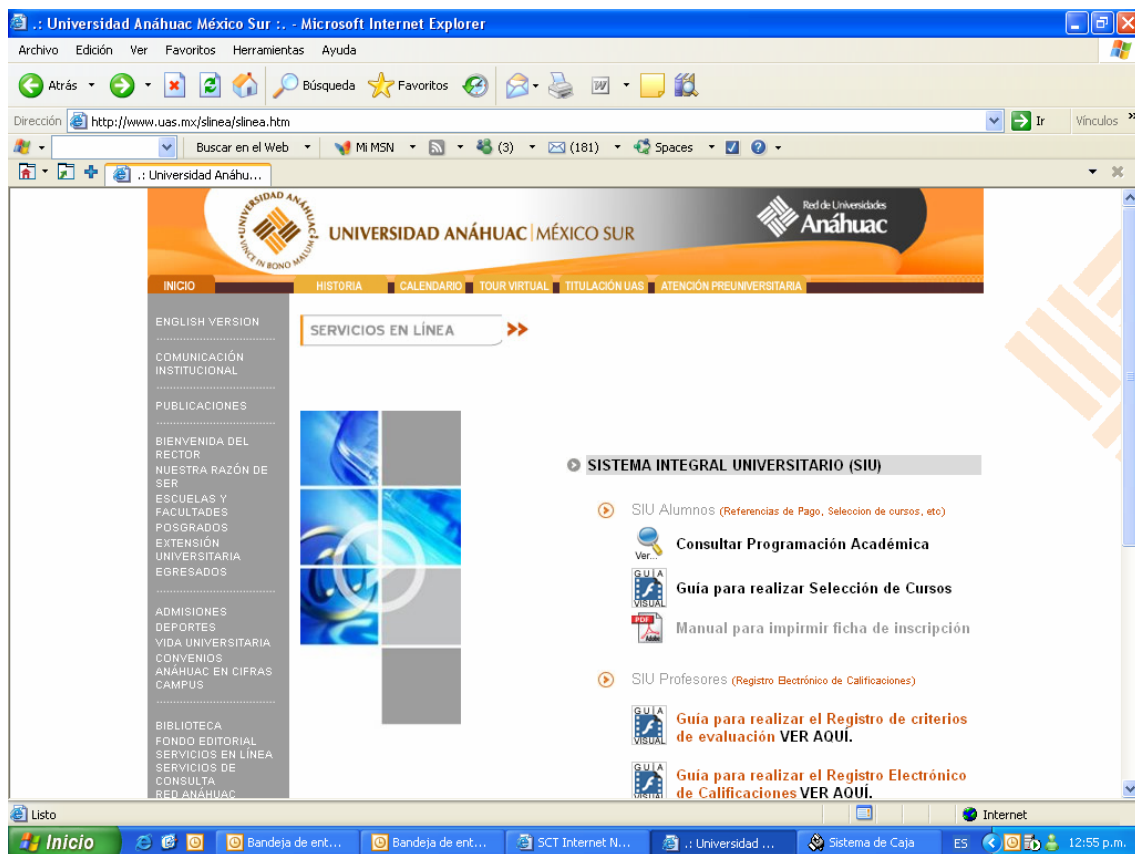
.: Universidad Anáhuac México Sur :. - Microsoft Internet Explorer

Archivo Edición Ver Favoritos Herramientas Ayuda

Atrás Búsqueda Favoritos

Dirección http://www.uas.mx/slinea/slinea.htm Ir Vínculos

Buscar en el Web Mi MSN (3) (181) Spaces

.: Universidad Anáhu...

SIDAD ANÁHUAC VINCE IN BONO MALUM

UNIVERSIDAD ANÁHUAC | MÉXICO SUR

Red de Universidades Anáhuac

INICIO HISTORIA CALENDARIO TOUR VIRTUAL TITULACIÓN UAS ATENCIÓN PREUNIVERSITARIA

ENGLISH VERSION

COMUNICACIÓN INSTITUCIONAL

PUBLICACIONES

BIENVENIDA DEL RECTOR
NUESTRA RAZÓN DE SER
ESCUELAS Y FACULTADES
POSGRADOS
EXTENSIÓN UNIVERSITARIA
EGRESADOS

ADMISIONES
DEPORTES
VIDA UNIVERSITARIA
CONVENIOS
ANÁHUAC EN CIFRAS
CAMPUS

BIBLIOTECA
FONDO EDITORIAL
SERVICIOS EN LÍNEA
SERVICIOS DE CONSULTA
RED ANÁHUAC

SERVICIOS EN LÍNEA

SISTEMA INTEGRAL UNIVERSITARIO (SIU)

SIU Alumnos (Referencias de Pago, Seleccion de cursos, etc)

Ver...

Consultar Programación Académica

GUIA VISUAL

Guía para realizar Selección de Cursos

PDF Adobe

Manual para impirmir ficha de inscripción

SIU Profesores (Registro Electrónico de Calificaciones)

GUIA VISUAL

Guía para realizar el Registro de criterios de evaluación VER AQUÍ.

GUIA VISUAL

Guía para realizar el Registro Electrónico de Calificaciones VER AQUÍ.

Listo Internet

Inicio Bandeja de ent... Bandeja de ent... SCT Internet N... .: Universidad ... Sistema de Caja ES 12:55 p.m.